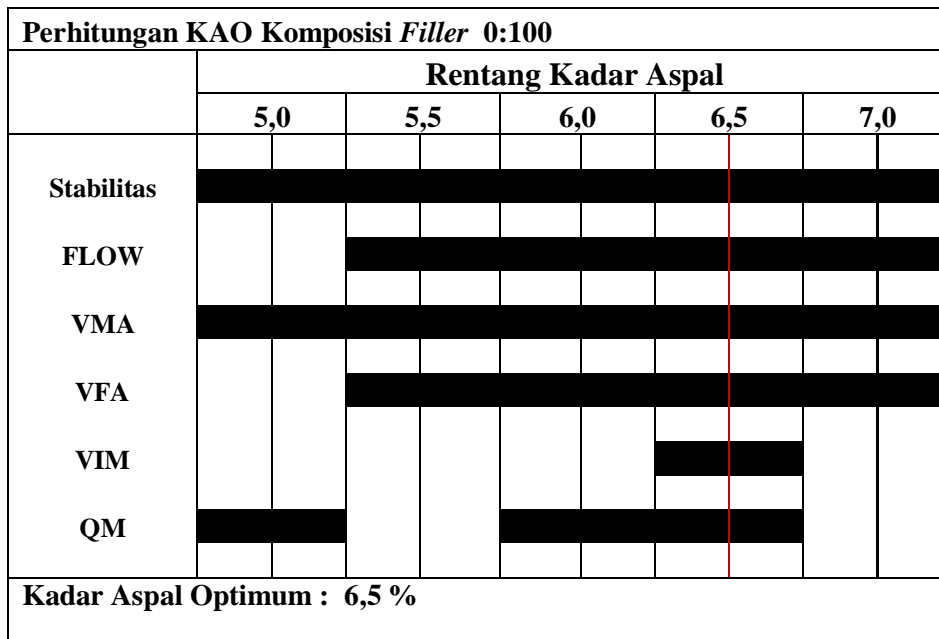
Perhitungan KAO Komposisi *Filler* 0:100

| | Rentang Kadar Aspal | | | | |
|---|---|---|---|---|---|
| | 5,0 | 5,5 | 6,0 | 6,5 | 7,0 |
| Stabilitas | | | | | |
| FLOW | | | | | |
| VMA | | | | | |
| VFA | | | | | |
| VIM | | | | | |
| QM | | | | | |

Kadar Aspal Optimum : 6,5 %